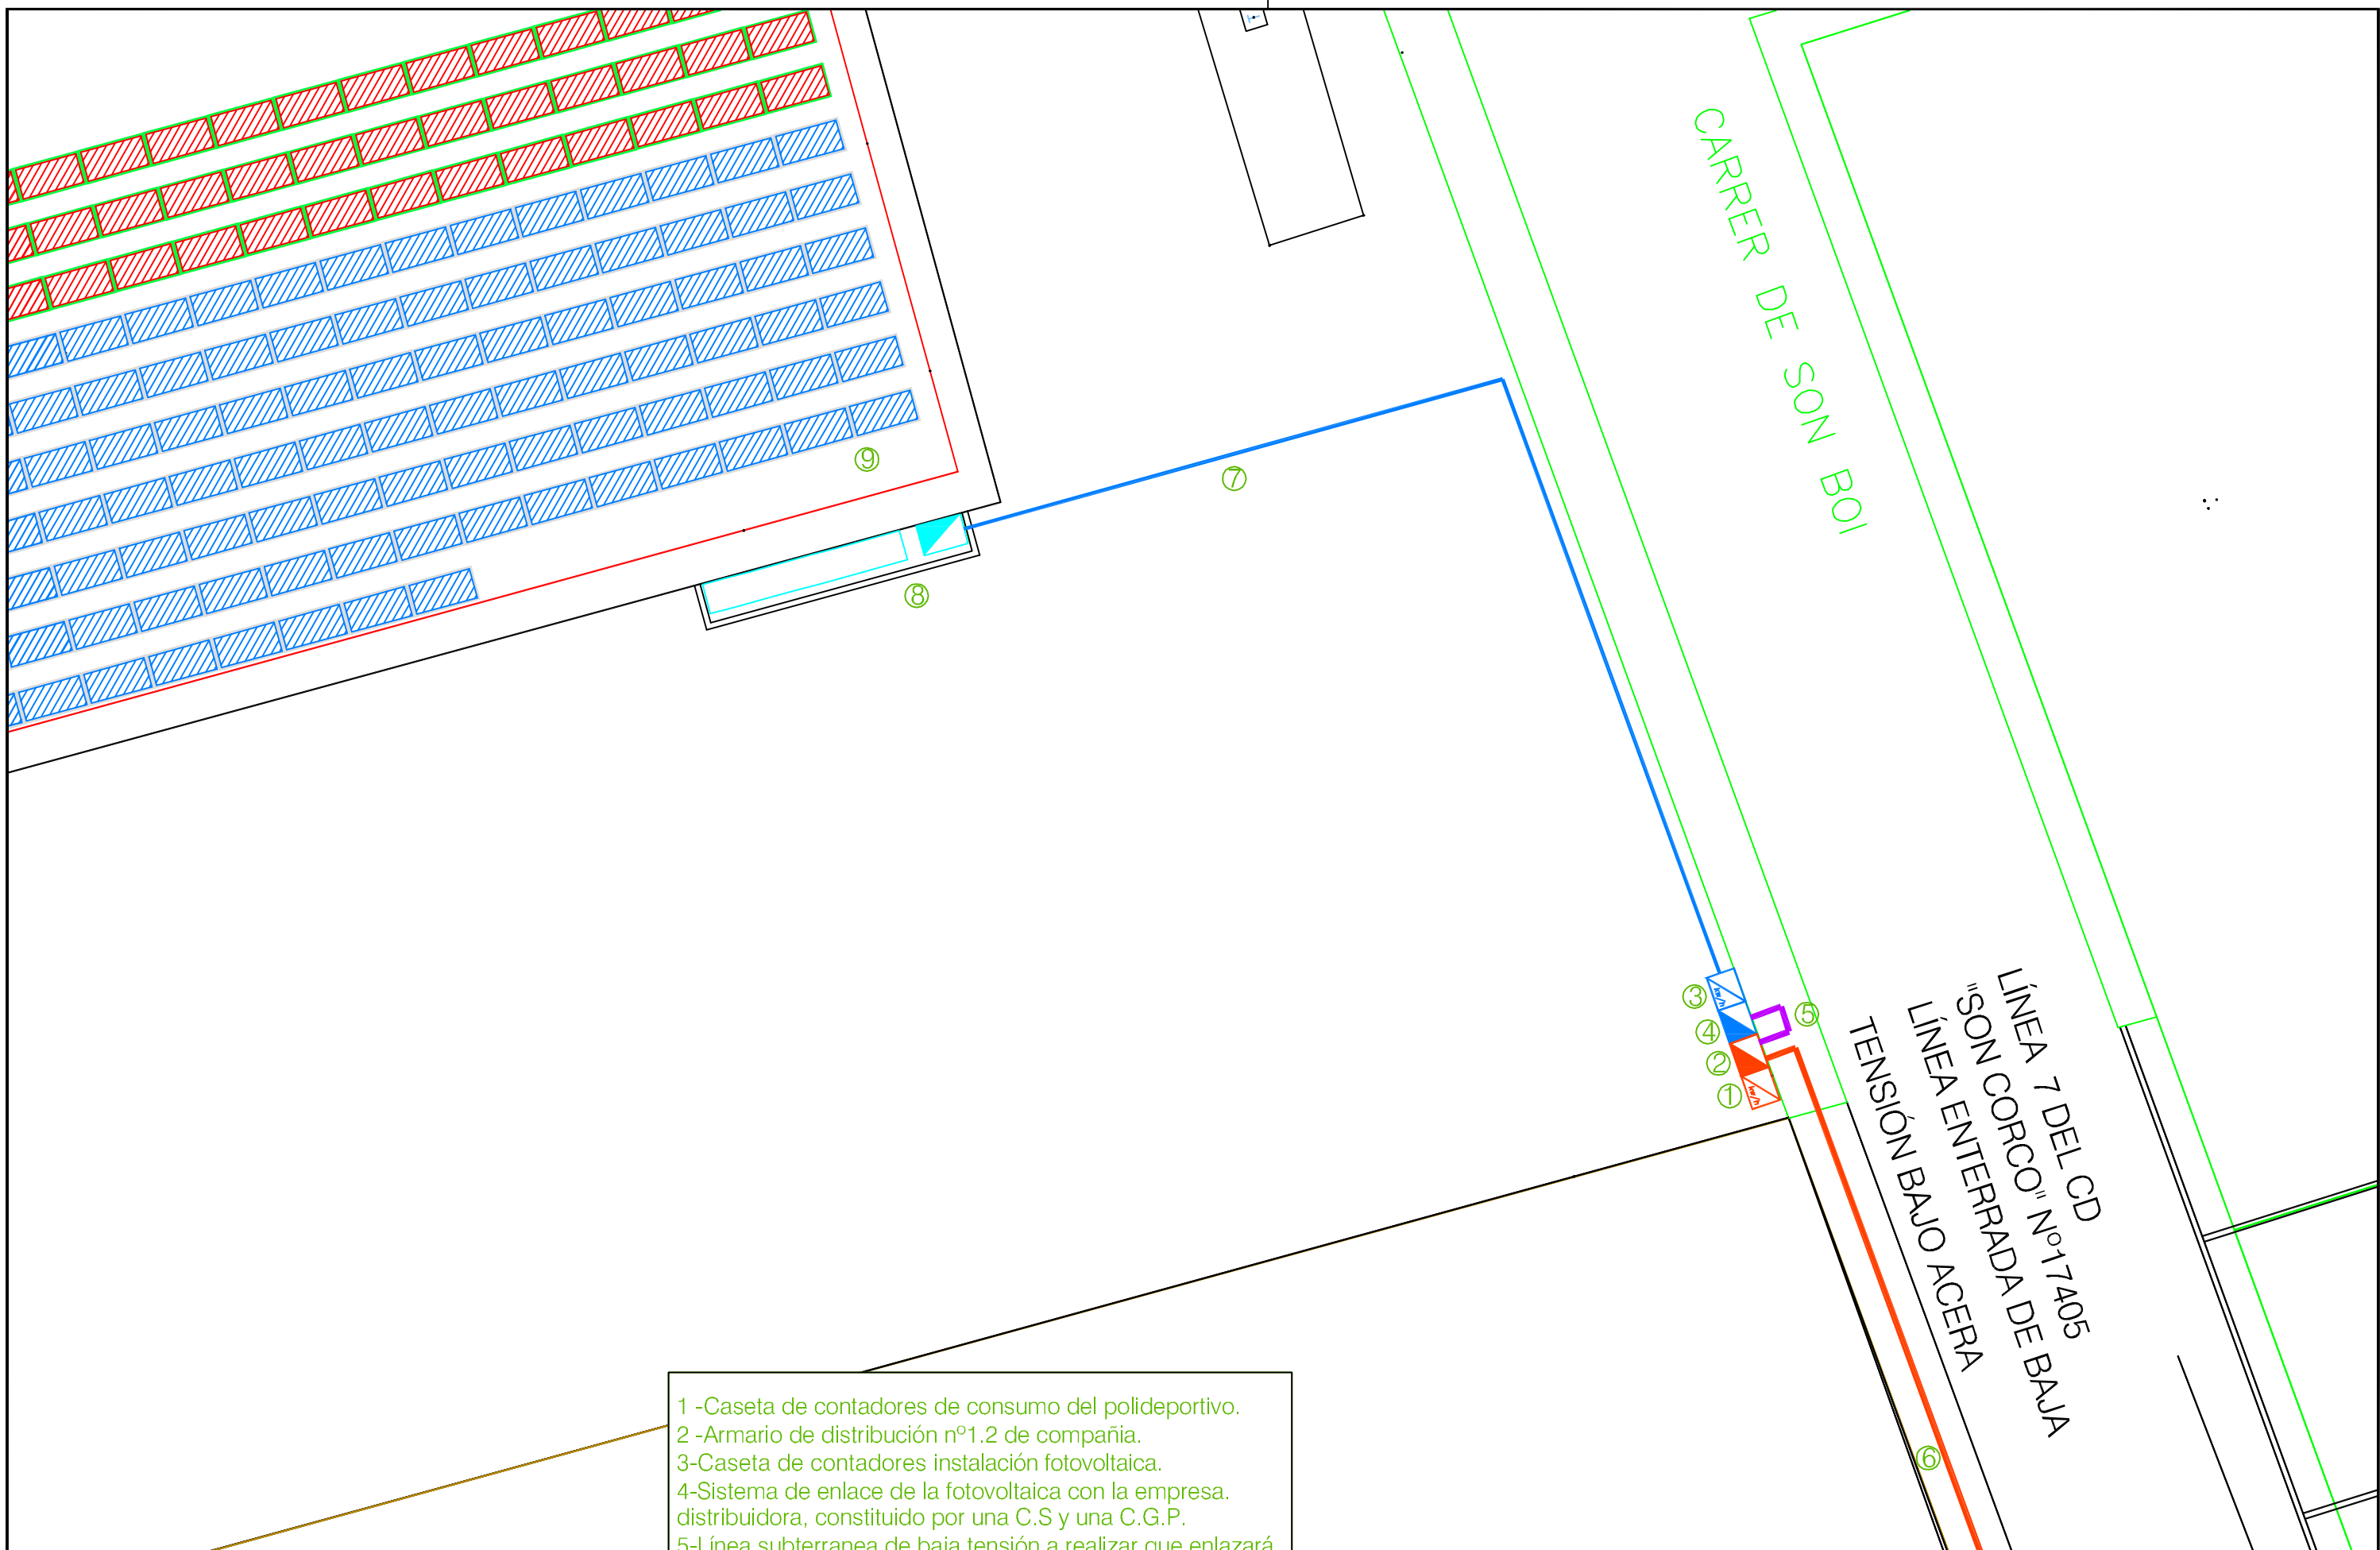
CARRER DE SON BOI

⑨

⑦

⑧

③
④
②
①
⑤

LÍNEA 7 DEL CD
"SON CORCO" Nº17405
LÍNEA ENTERRADA DE BAJA
TENSIÓN BAJO ACERA

⑥

1 -Caseta de contadores de consumo del polideportivo.
2 -Armario de distribución nº1.2 de compañia.
3-Caseta de contadores instalación fotovoltaica.
4-Sistema de enlace de la fotovoltaica con la empresa. distribuidora, constituido por una C.S y una C.G.P.
5-Línea subterranea de baja tensión a realizar que enlazará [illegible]